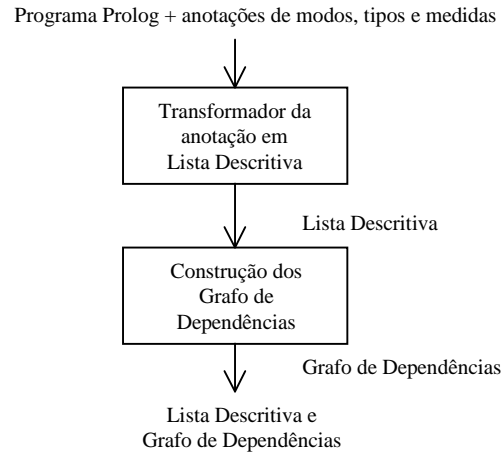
Programa Prolog + anotações de modos, tipos e medidas

Transformador da anotação em Lista Descritiva

Lista Descritiva

Construção dos Grafo de Dependências

Grafo de Dependências

Lista Descritiva e Grafo de Dependências